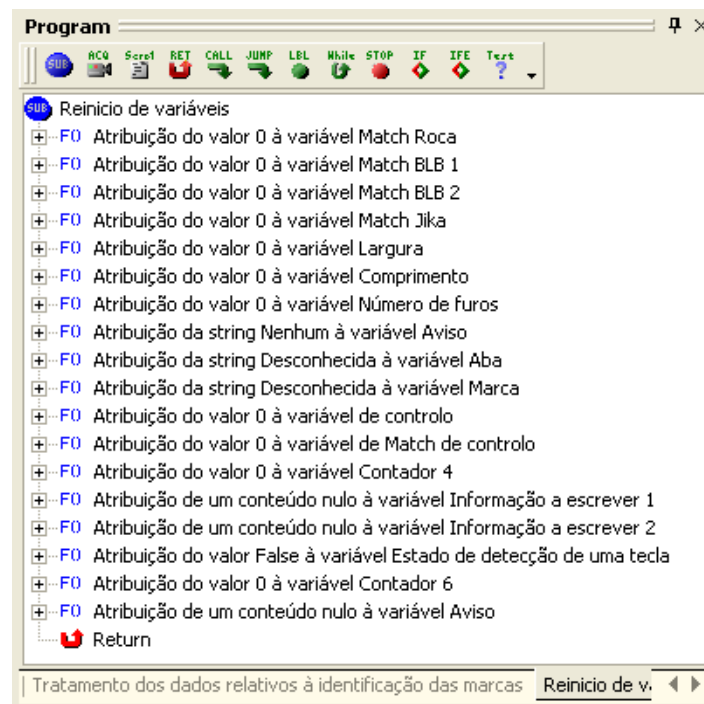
Program

SUB ACQ Scrn1 RET CALL JUMP LBL While STOP IF IFE Text

Reinicio de variáveis
F0 Atribuição do valor 0 à variável Match Roca
F0 Atribuição do valor 0 à variável Match BLB 1
F0 Atribuição do valor 0 à variável Match BLB 2
F0 Atribuição do valor 0 à variável Match Jika
F0 Atribuição do valor 0 à variável Largura
F0 Atribuição do valor 0 à variável Comprimento
F0 Atribuição do valor 0 à variável Número de furos
F0 Atribuição da string Nenhum à variável Aviso
F0 Atribuição da string Desconhecida à variável Aba
F0 Atribuição da string Desconhecida à variável Marca
F0 Atribuição do valor 0 à variável de controlo
F0 Atribuição do valor 0 à variável de Match de controlo
F0 Atribuição do valor 0 à variável Contador 4
F0 Atribuição de um conteúdo nulo à variável Informação a escrever 1
F0 Atribuição de um conteúdo nulo à variável Informação a escrever 2
F0 Atribuição do valor False à variável Estado de detecção de uma tecla
F0 Atribuição do valor 0 à variável Contador 6
F0 Atribuição de um conteúdo nulo à variável Aviso
Return

Tratamento dos dados relativos à identificação das marcas | Reinicio de v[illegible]